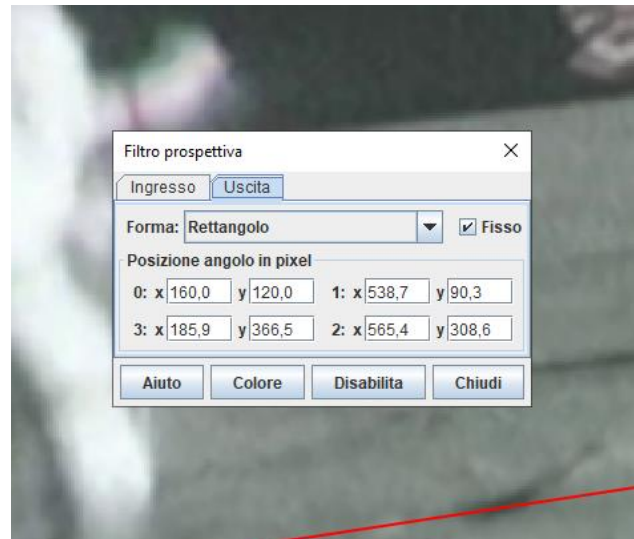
Filtro prospettiva ×

Ingresso | Uscita

Forma: Rettangolo ▾ ☑ Fisso

Posizione angolo in pixel

| 0: x 160,0 | y 120,0 | 1: x 538,7 | y 90,3 |
|---|---|---|---|
| 3: x 185,9 | y 366,5 | 2: x 565,4 | y 308,6 |

Aiuto | Colore | Disabilita | Chiudi